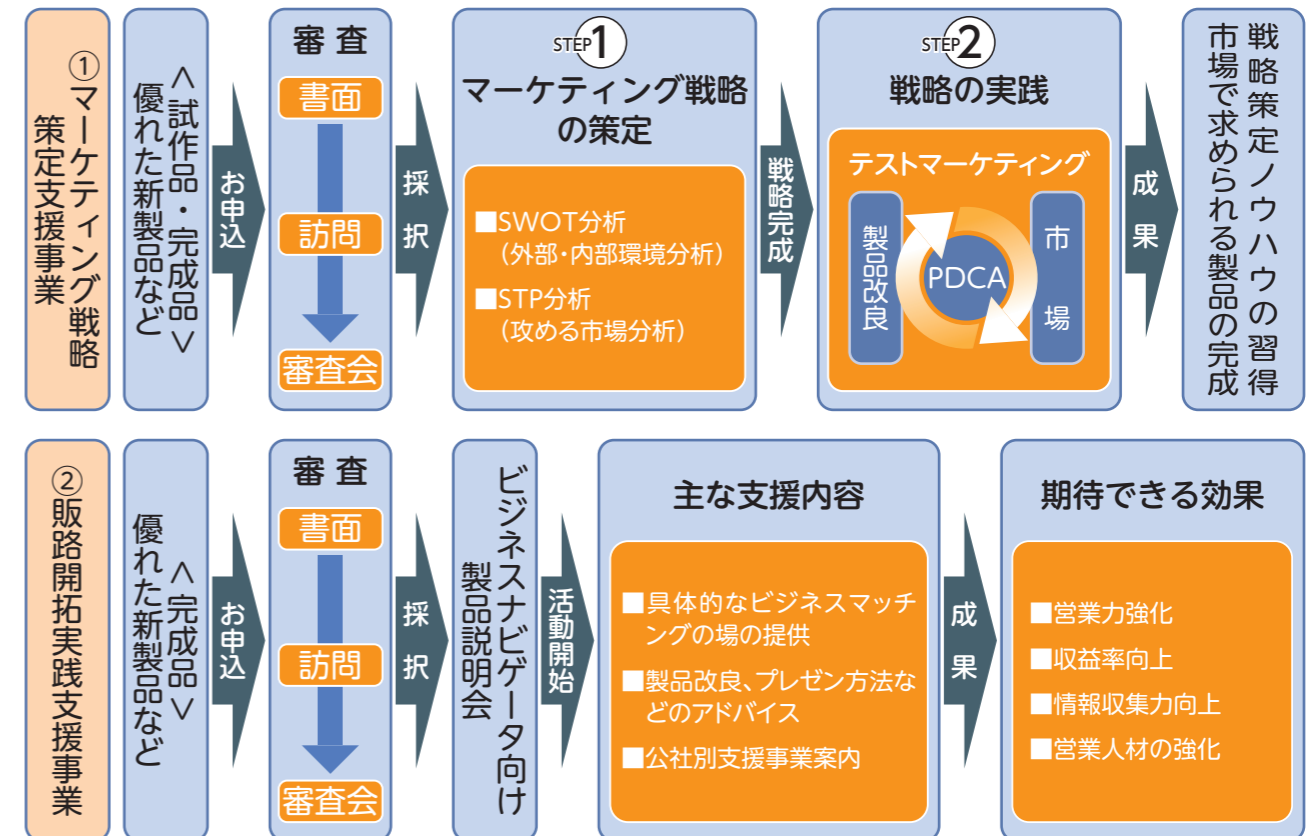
①マーケティング戦略策定支援事業

＜試作品・完成品＞優れた新製品など

お申込

審査

書面

訪問

審査会

採択

STEP 1

マーケティング戦略の策定

■SWOT分析（外部・内部環境分析）

■STP分析（攻める市場分析）

戦略完成

STEP 2

戦略の実践

テストマーケティング

製品改良

PDCA

市場

成果

戦略策定ノウハウの習得
市場で求められる製品の完成

②販路開拓実践支援事業

＜完成品＞優れた新製品など

お申込

審査

書面

訪問

審査会

採択

ビジネスナビゲータ向け製品説明会

活動開始

主な支援内容

■具体的なビジネスマッチングの場の提供

■製品改良、プレゼン方法などのアドバイス

■公社別支援事業案内

成果

期待できる効果

■営業力強化

■収益率向上

■情報収集力向上

■営業人材の強化